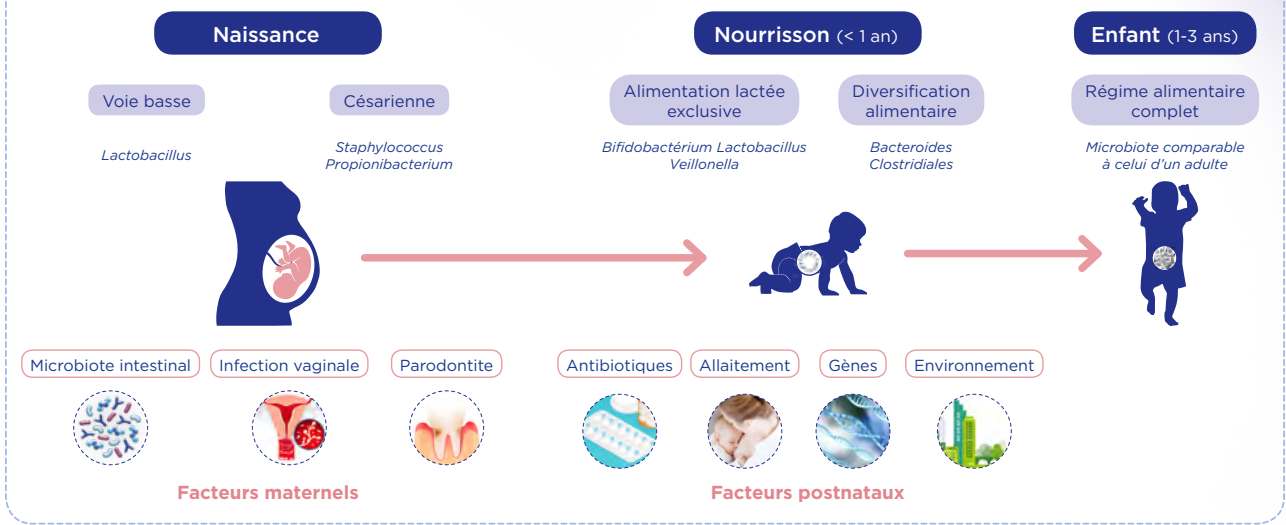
Naissance

Nourrisson (< 1 an)

Enfant (1-3 ans)

Voie basse

Lactobacillus

Césarienne

Staphylococcus Propionibacterium

Alimentation lactée exclusive

Bifidobactérium Lactobacillus Veillonella

Diversification alimentaire

Bacteroides Clostridiales

Régime alimentaire complet

Microbiote comparable à celui d'un adulte

Microbiote intestinal

Infection vaginale

Parodontite

Facteurs maternels

Antibiotiques

Allaitement

Gènes

Environnement

Facteurs postnataux